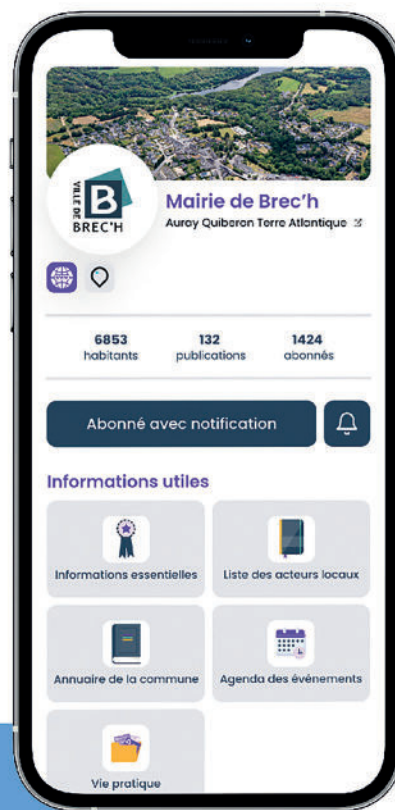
VILLE DE
B
BREC'H

Mairie de Brec'h

Auray Quiberon Terre Atlantique

6853 habitants

132 publications

1424 abonnés

Abonné avec notification

Informations utiles

Informations essentielles

Liste des acteurs locaux

Annuaire de la commune

Agenda des évènements

Vie pratique